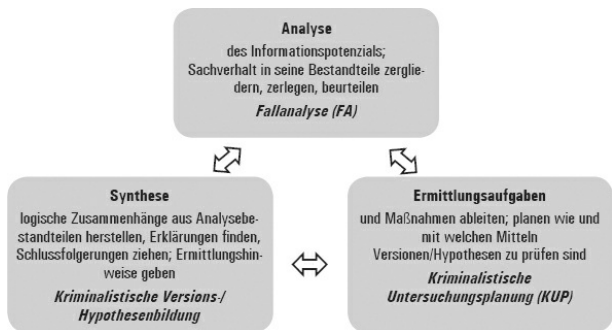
Analyse
des Informationspotenzials; Sachverhalt in seine Bestandteile zergliedern, zerlegen, beurteilen
Fallanalyse (FA)

Synthese
logische Zusammenhänge aus Analysebestandteilen herstellen, Erklärungen finden, Schlussfolgerungen ziehen; Ermittlungshinweise geben
Kriminalistische Versions-/ Hypothesenbildung

Ermittlungsaufgaben
und Maßnahmen ableiten; planen wie und mit welchen Mitteln Versionen/Hypothesen zu prüfen sind
Kriminalistische Untersuchungsplanung (KUP)